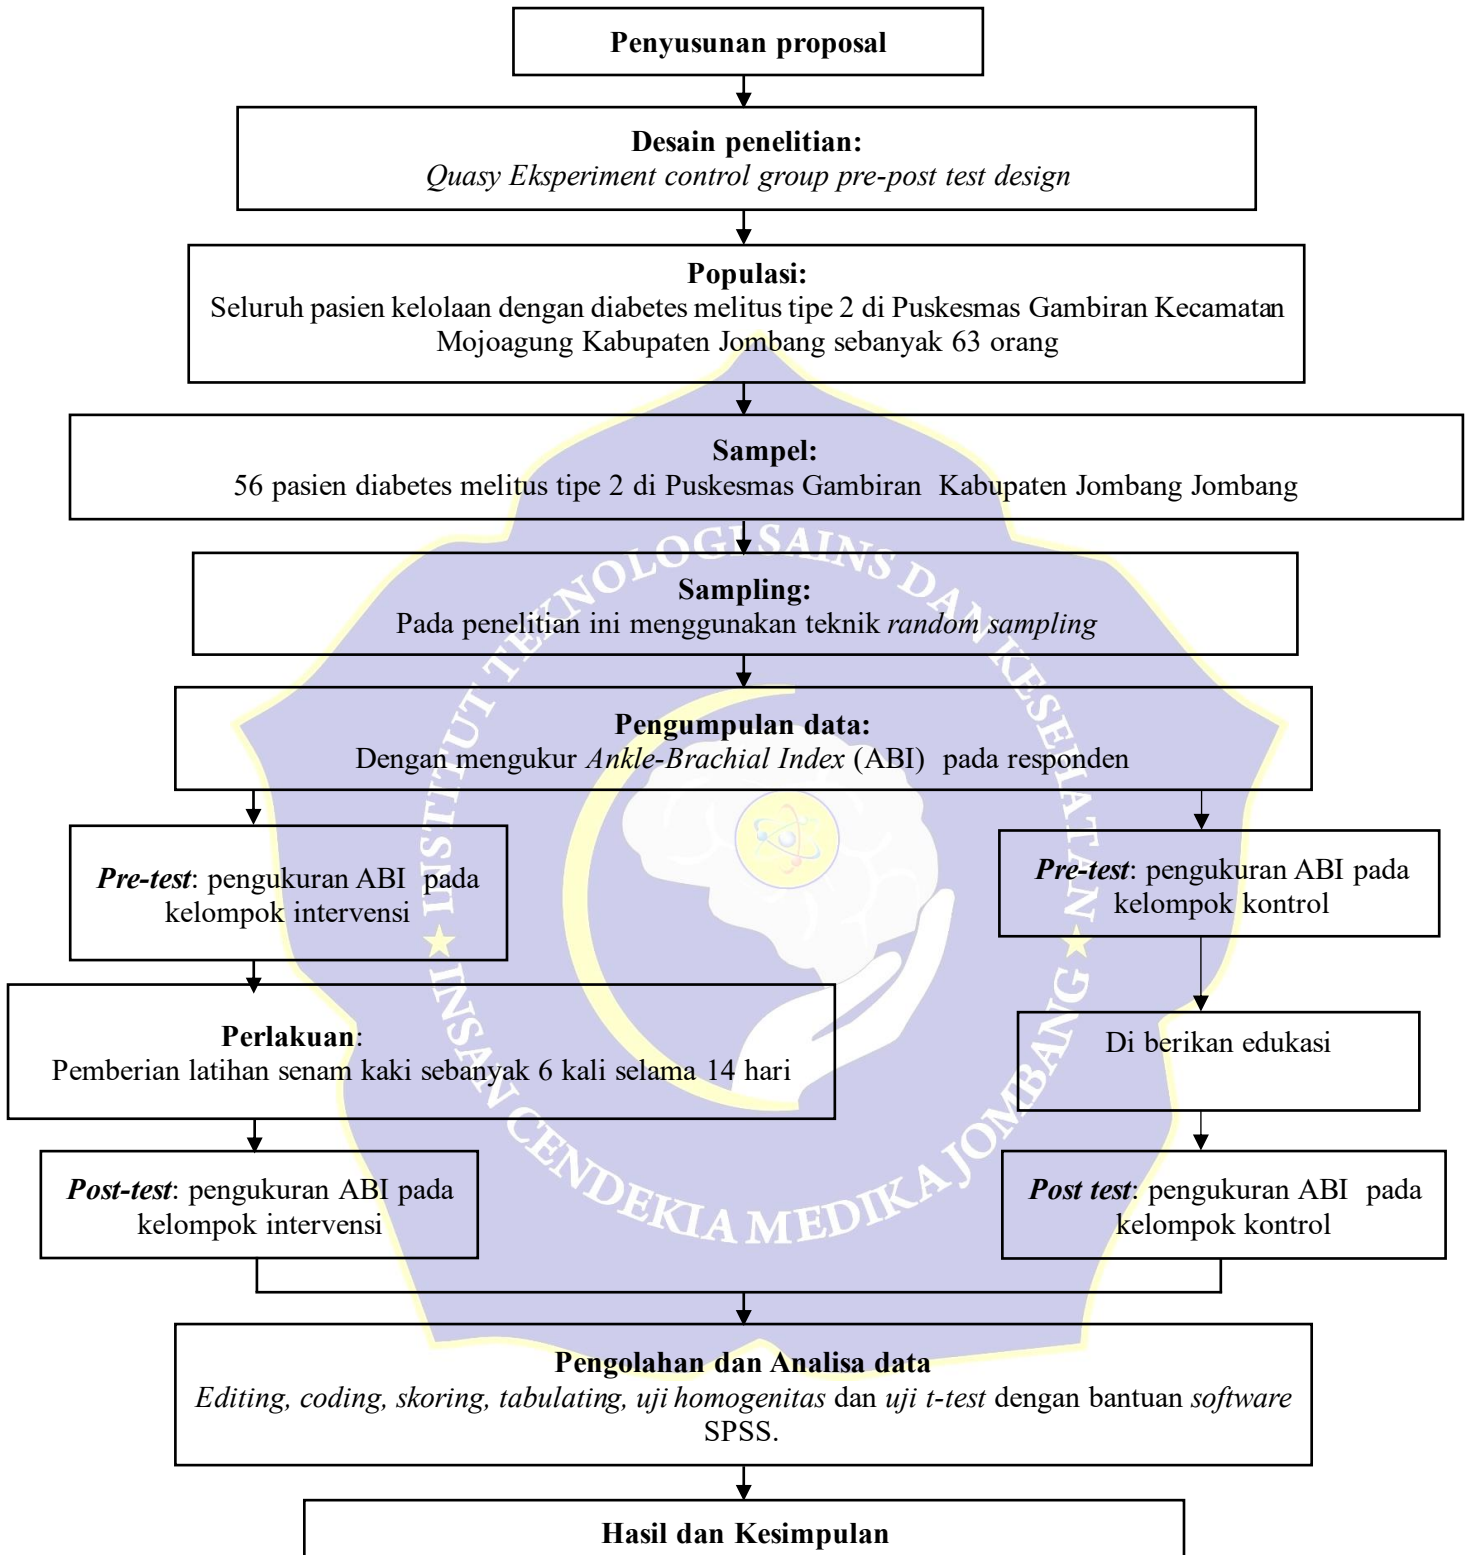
Penyusunan proposal

Desain penelitian:
Quasy Eksperiment control group pre-post test design

Populasi:
Seluruh pasien kelolaan dengan diabetes melitus tipe 2 di Puskesmas Gambiran Kecamatan Mojoagung Kabupaten Jombang sebanyak 63 orang

Sampel:
56 pasien diabetes melitus tipe 2 di Puskesmas Gambiran Kabupaten Jombang Jombang

Sampling:
Pada penelitian ini menggunakan teknik random sampling

Pengumpulan data:
Dengan mengukur Ankle-Brachial Index (ABI) pada responden

Pre-test: pengukuran ABI pada kelompok intervensi

Perlakuan:
Pemberian latihan senam kaki sebanyak 6 kali selama 14 hari

Post-test: pengukuran ABI pada kelompok intervensi

Pre-test: pengukuran ABI pada kelompok kontrol

Di berikan edukasi

Post test: pengukuran ABI pada kelompok kontrol

Pengolahan dan Analisa data
Editing, coding, skoring, tabulating, uji homogenitas dan uji t-test dengan bantuan software SPSS.

Hasil dan Kesimpulan

INSTITUT TEKNOLOGI SAINS DAN KESEHATAN INSAN CENDEKIA MEDIKA JOMBANG